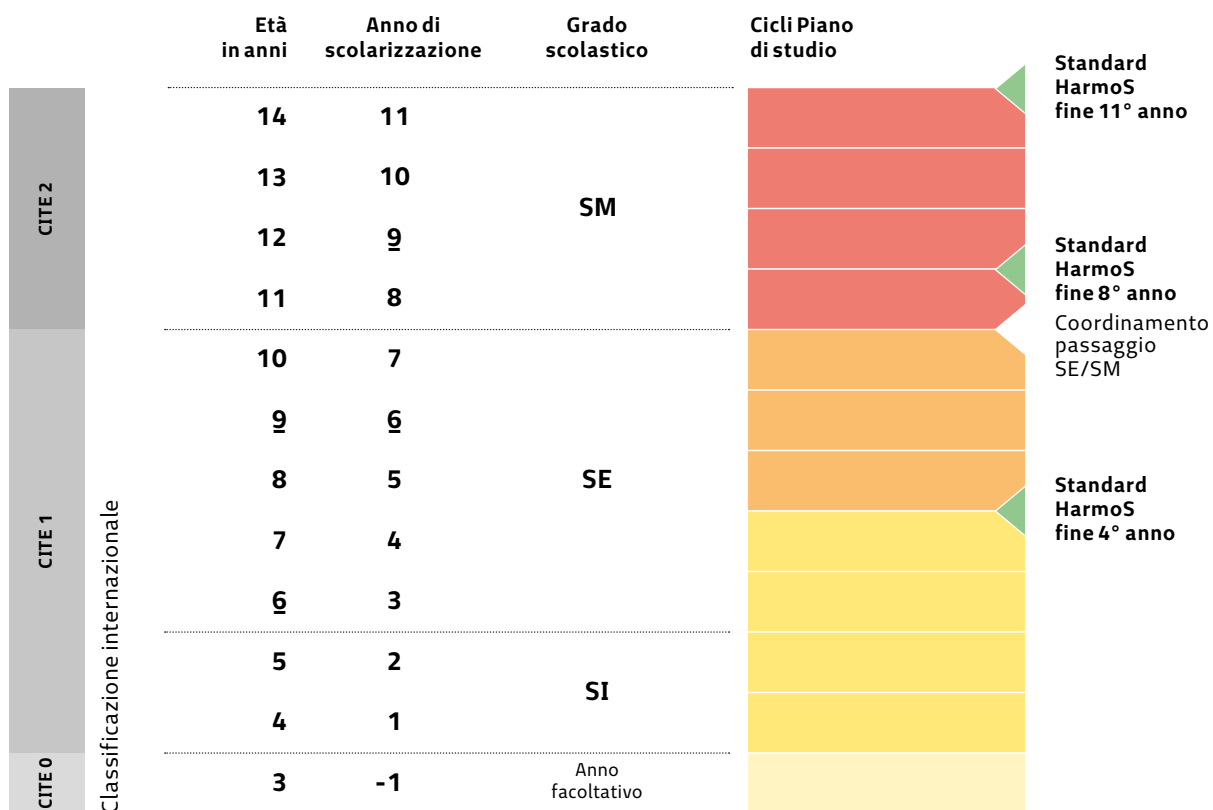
| Età in anni | Anno di scolarizzazione | Grado scolastico | Cicli Piano di studio |
|---|---|---|---|
| 14 | 11 | SM | |
| 13 | 10 | | |
| 12 | 9 | | |
| 11 | 8 | | |
| 10 | 7 | SE | |
| 9 | 6 | | |
| 8 | 5 | | |
| 7 | 4 | | |
| 6 | 3 | | |
| 5 | 2 | SI | |
| 4 | 1 | | |
| 3 | -1 | Anno facoltativo | |

Standard HarmoS fine 11° anno

Standard HarmoS fine 8° anno

Coordinamento passaggio SE/SM

Standard HarmoS fine 4° anno

CITE 2

CITE 1

CITE 0

Classificazione internazionale